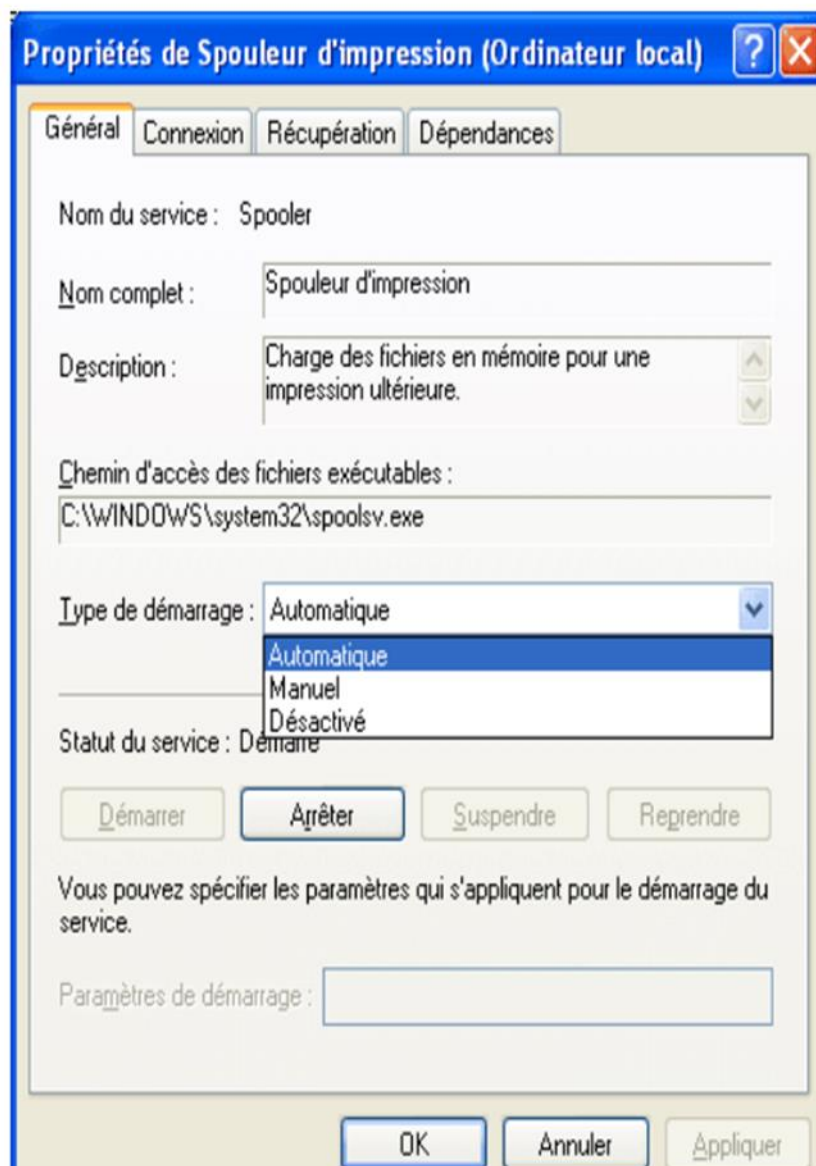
Propriétés de Spouleur d'impression (Ordinateur local) ? X

Général | Connexion | Récupération | Dépendances

Nom du service : Spooler

Nom complet : Spouleur d'impression

Description : Charge des fichiers en mémoire pour une impression ultérieure.

Chemin d'accès des fichiers exécutables :
C:\WINDOWS\system32\spoolsv.exe

Type de démarrage : Automatique

Automatique
Manuel
Désactivé

Statut du service : Démarré

Démarrer | Arrêter | Suspendre | Reprendre

Vous pouvez spécifier les paramètres qui s'appliquent pour le démarrage du service.

Paramètres de démarrage :

OK | Annuler | Appliquer